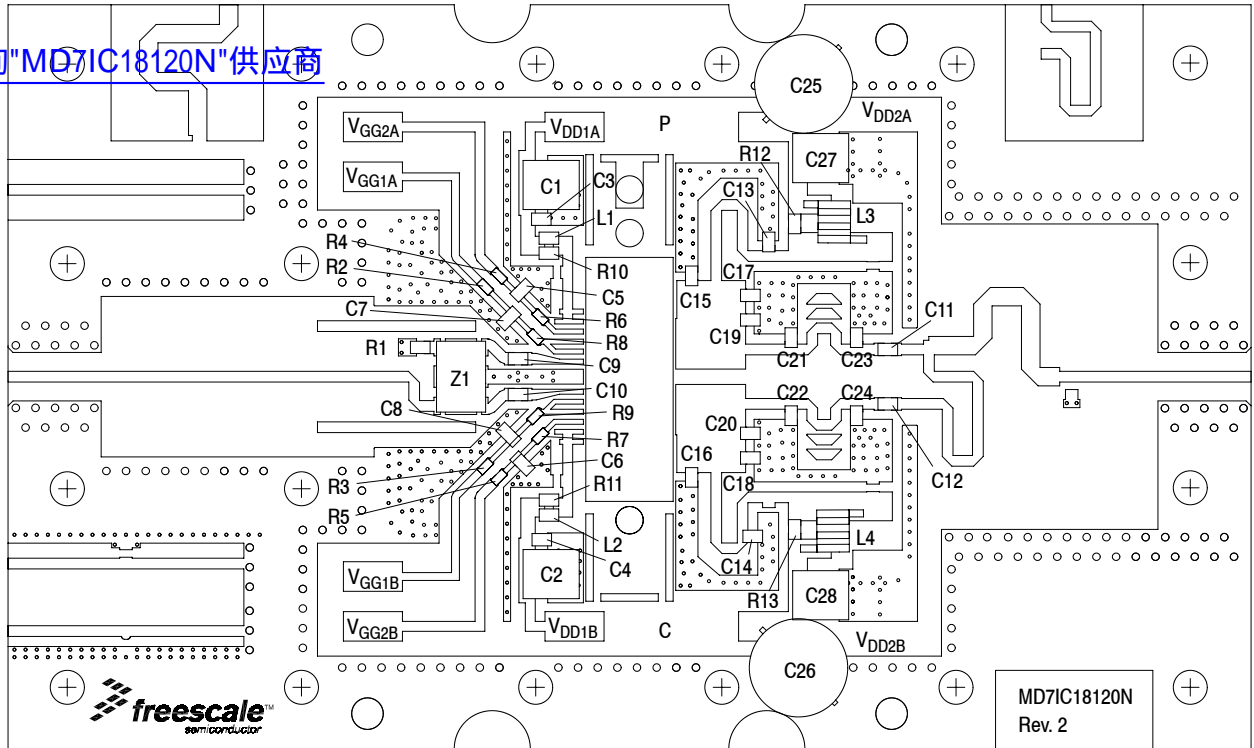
"MD7IC18120N"供应商

C25
$V_{DD2A}$
$V_{GG2A}$
$V_{DD1A}$
P
R12
C27
$V_{GG1A}$
C1
C3
C13
L1
L3
R4
R2
R10
C5
C17
C15
C7
R6
C11
R8
C19
R1
C21
C23
C9
Z1
C10
C8
R9
C22
C24
C20
R7
C16
C6
R3
R11
C18
C12
R5
L2
C14
L4
C2
C4
R13
C28
$V_{GG1B}$
$V_{GG2B}$
$V_{DD1B}$
C
$V_{DD2B}$
C26
freescale™ semiconductor
MD7IC18120N
Rev. 2